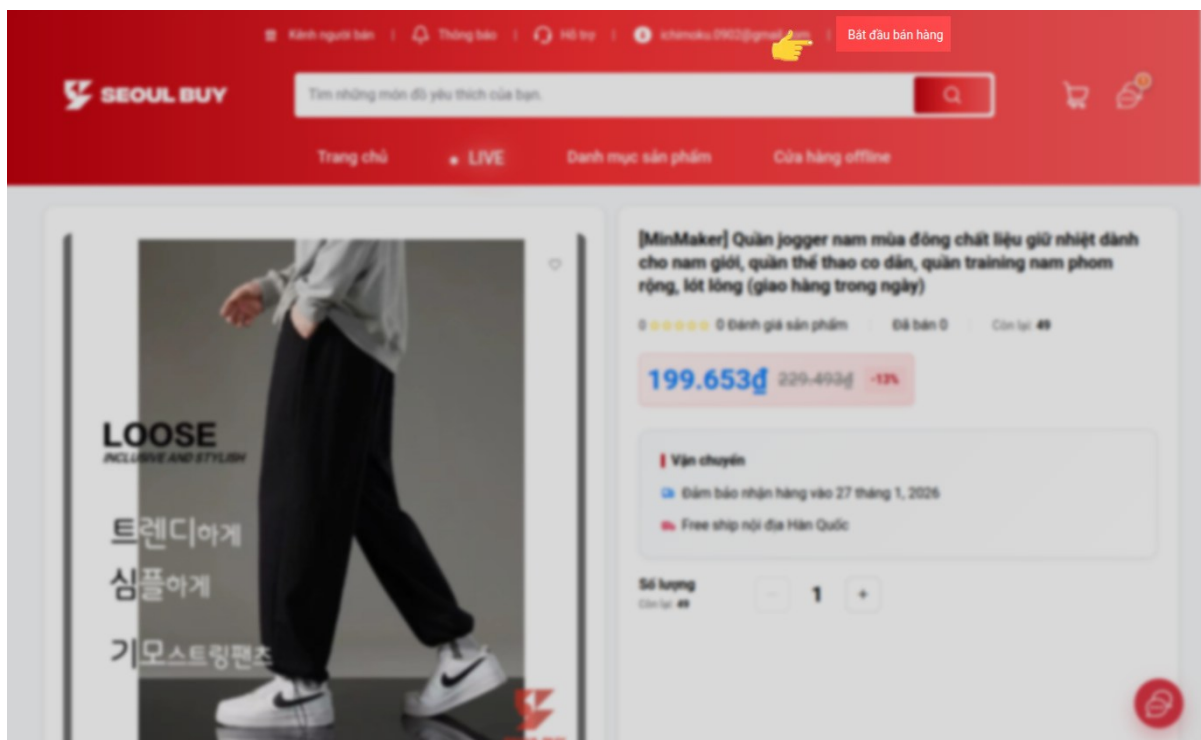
Kênh người bán | Thông báo | Hỗ trợ | ichimoku.0902@gmail.com | Bắt đầu bán hàng

SEOUL BUY

Tìm những món đồ yêu thích của bạn.

Trang chủ • LIVE Danh mục sản phẩm Cửa hàng offline

LOOSE
INCLUSIVE AND STYLISH

트렌디하게
심플하게
기모스트링팬츠

[MinMaker] Quần jogger nam mùa đông chất liệu giữ nhiệt dành cho nam giới, quần thể thao co dãn, quần training nam phom rộng, lót lông (giao hàng trong ngày)

0 ★★★★★ 0 Đánh giá sản phẩm | Đã bán 0 | Còn lại: 49

199.653₫ 229.493₫ -13%

Vận chuyển
Đảm bảo nhận hàng vào 27 tháng 1, 2026
Free ship nội địa Hàn Quốc

Số lượng
Còn lại: 49
- 1 +